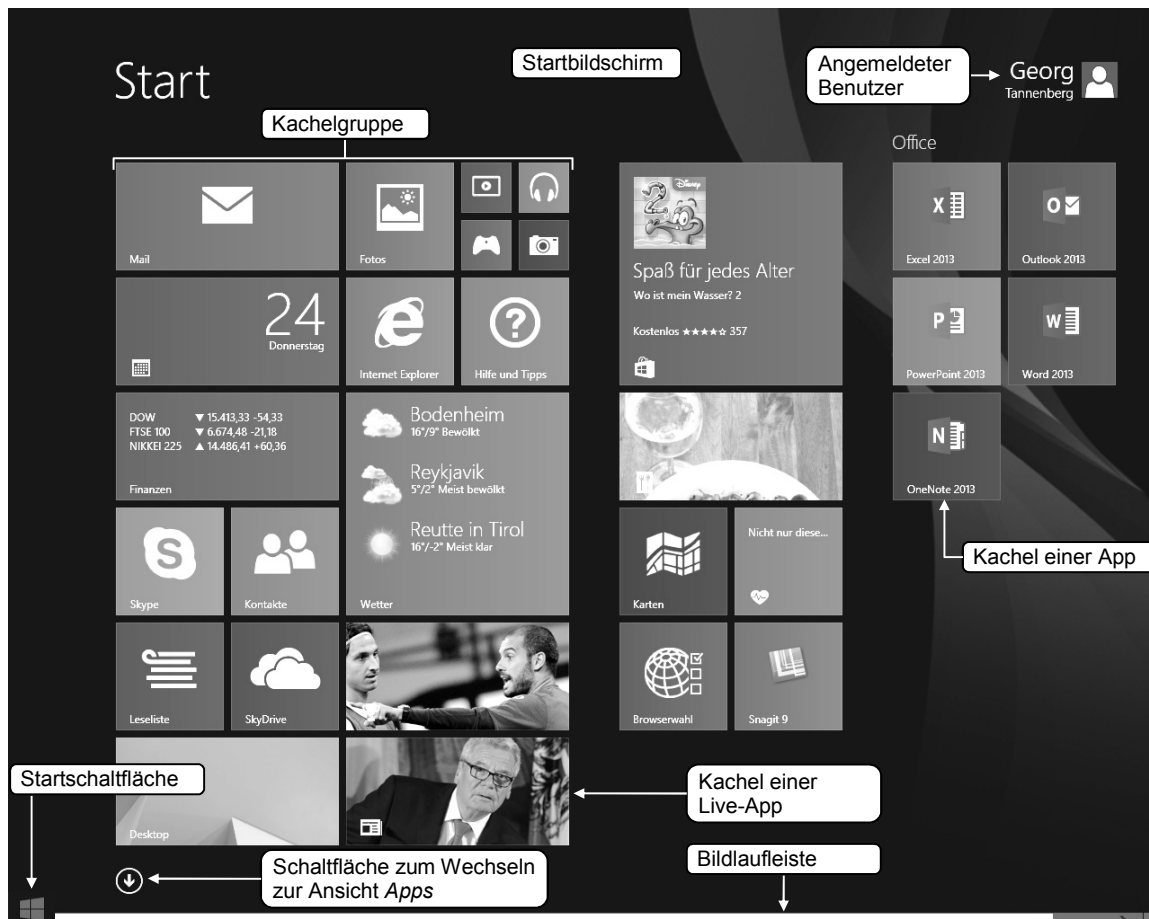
Start

Startbildschirm

Angemeldeter Benutzer

Georg
Tannenberg

Kachelgruppe

Office

Mail

Fotos

Spaß für jedes Alter
Wo ist mein Wasser? 2
Kostenlos ★★★★★ 357

Excel 2013

Outlook 2013

24
Donnerstag

Internet Explorer

Hilfe und Tipps

PowerPoint 2013

Word 2013

DOW ▼ 15.413,33 -54,33
FTSE 100 ▼ 6.674,48 -21,18
NIKKEI 225 ▲ 14.486,41 +60,36

Finanzen

Bodenheim
16°/9° Bewölkt

Reykjavik
5°/2° Meist bewölkt

Reutte in Tirol
16°/-2° Meist klar

Wetter

OneNote 2013

Skype

Kontakte

Karten

Nicht nur diese...

Kachel einer App

Leseliste

SkyDrive

Browserwahl

Snagit 9

Startschaltfläche

Desktop

Kachel einer Live-App

Schaltfläche zum Wechseln zur Ansicht *Apps*

Bildlaufleiste